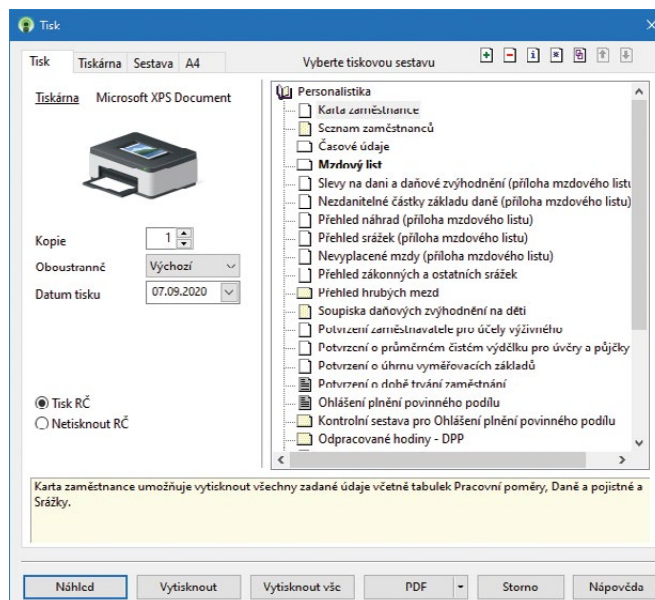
Tisk

Tisk | Tiskárna | Sestava | A4

Vyberte tiskovou sestavu

Tiskárna Microsoft XPS Document

Kopie 1

Oboustranně Výchozí

Datum tisku 07.09.2020

Tisk RČ
Netisknout RČ

Personalistika
Karta zaměstnance
Seznam zaměstnanců
Časové údaje
Mzdový list
Slevy na dani a daňové zvýhodnění (příloha mzdového listu
Nezdanitelné částky základu daně (příloha mzdového listu)
Přehled náhrad (příloha mzdového listu)
Přehled srážek (příloha mzdového listu)
Nevyplacené mzdy (příloha mzdového listu)
Přehled zákonných a ostatních srážek
Přehled hrubých mezd
Soupiska daňových zvýhodnění na děti
Potvrzení zaměstnavatele pro účely výživného
Potvrzení o průměrném čistém výdělku pro úvěry a půjčky
Potvrzení o úhrnu vyměřovacích základů
Potvrzení o době trvání zaměstnání
Ohlášení plnění povinného podílu
Kontrolní sestava pro Ohlášení plnění povinného podílu
Odpracované hodiny - DPP

Karta zaměstnance umožňuje vytisknout všechny zadané údaje včetně tabulek Pracovní poměry, Daně a pojistné a Srážky.

Náhled | Vytisknout | Vytisknout vše | PDF | Storno | Nápověda